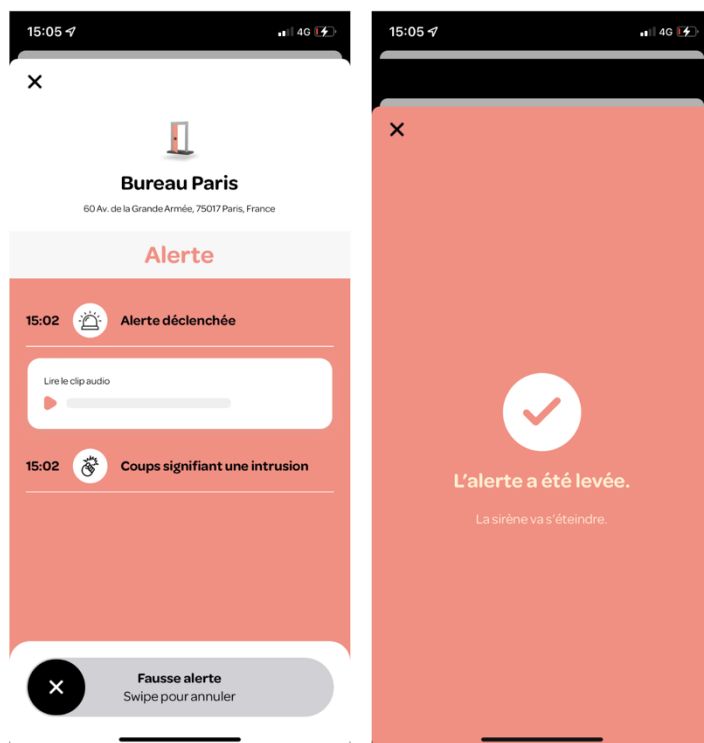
15:05 4G

Bureau Paris

60 Av. de la Grande Armée, 75017 Paris, France

Alerte

15:02 Alerte déclenchée

Lire le clip audio

15:02 Coups signifiant une intrusion

Fausse alerte
Swipe pour annuler

15:05 4G

L'alerte a été levée.

La sirène va s'éteindre.